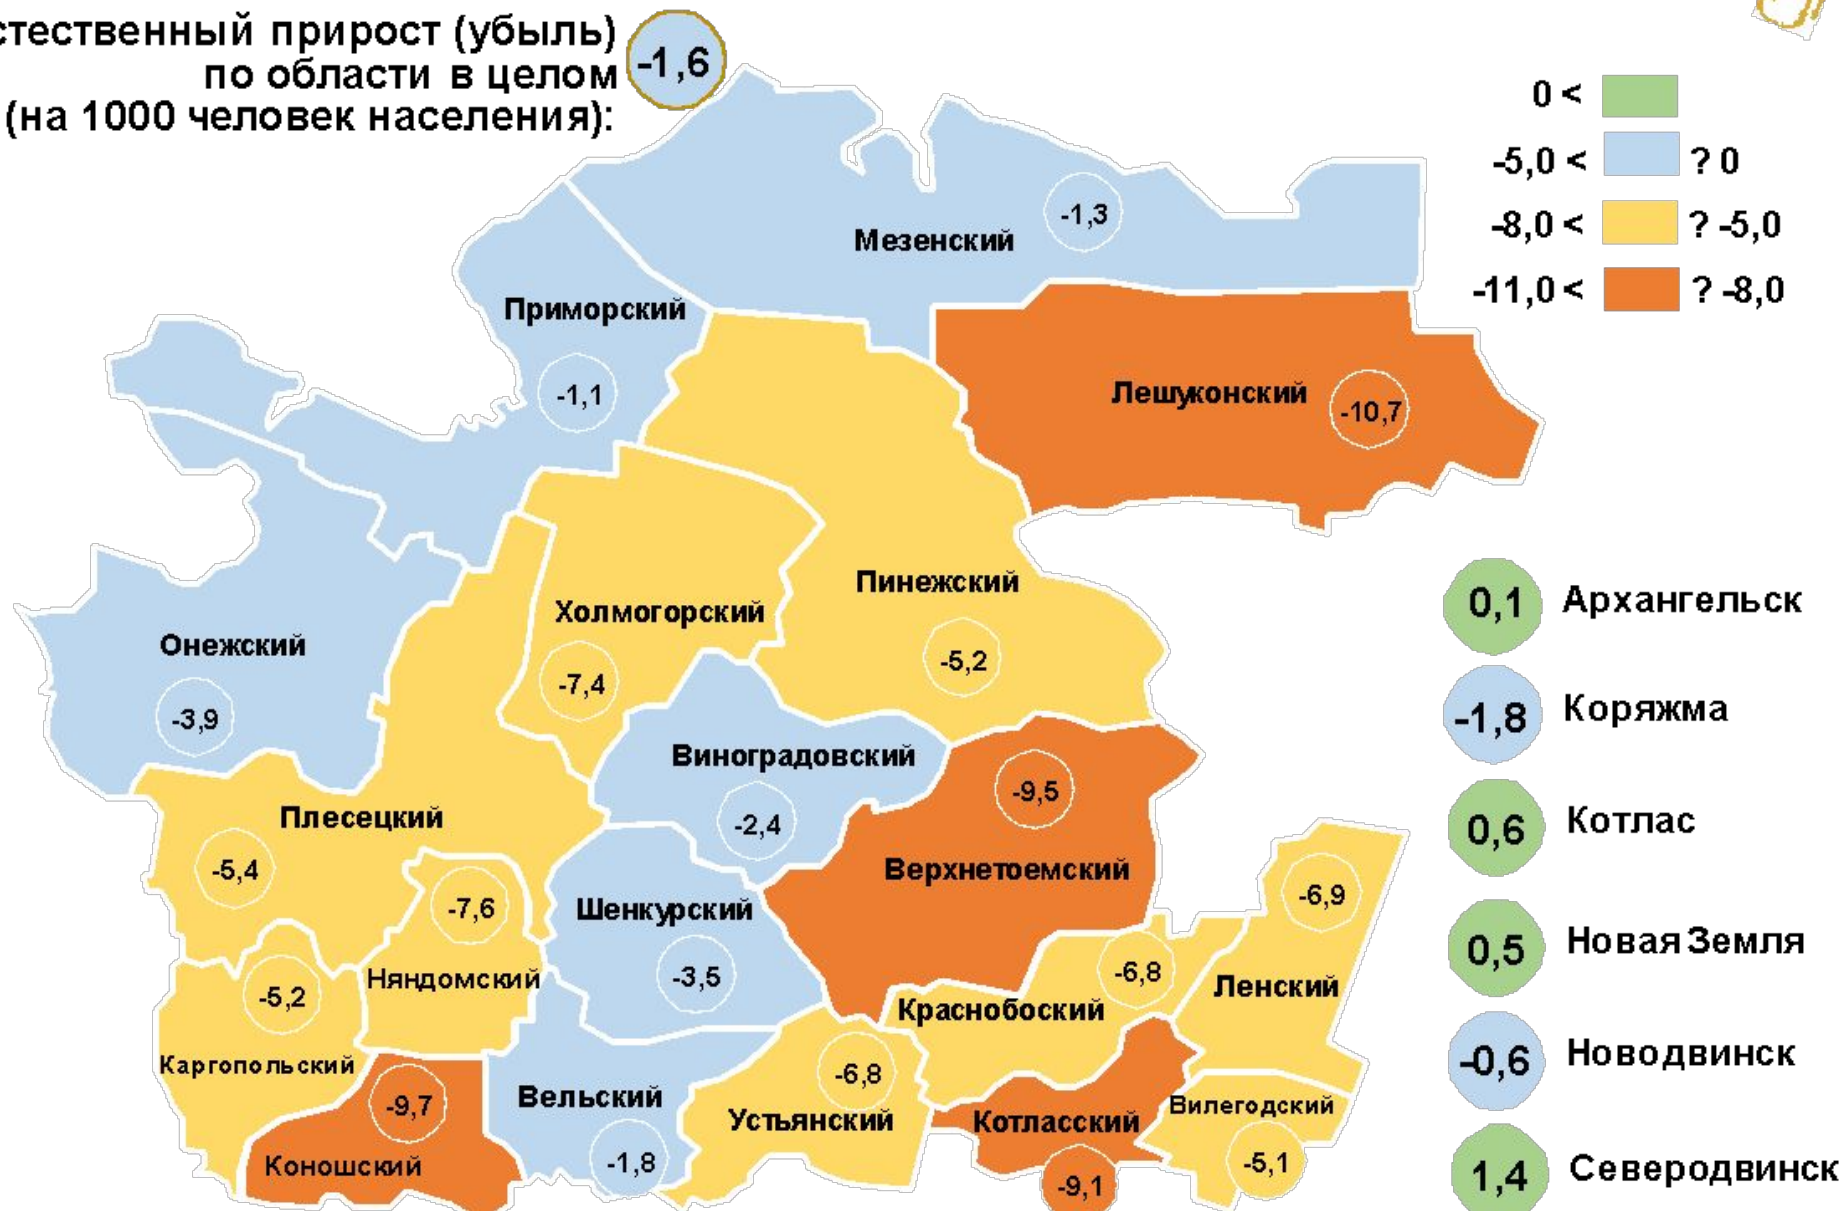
ественный прирост (убыль) по области в целом (на 1000 человек населения): -1,6

0 <
-5,0 < ? 0
-8,0 < ? -5,0
-11,0 < ? -8,0

Мезенский -1,3
Приморский -1,1
Лешуконский -10,7
Онежский -3,9
Холмогорский -7,4
Пинежский -5,2
Виноградовский -2,4
-9,5
Верхнетоемский
Плесецкий -5,4
-7,6
Шенкурский -3,5
-5,2
Няндомский
-6,8
Ленский -6,9
Красноборский
Каргопольский
-9,7
Вельский
-6,8
Устьянский
Котласский
Вилегодский
-5,1
Коношский
-1,8
-9,1

0,1 Архангельск
-1,8 Коряжма
0,6 Котлас
0,5 Новая Земля
-0,6 Новодвинск
1,4 Северодвинск